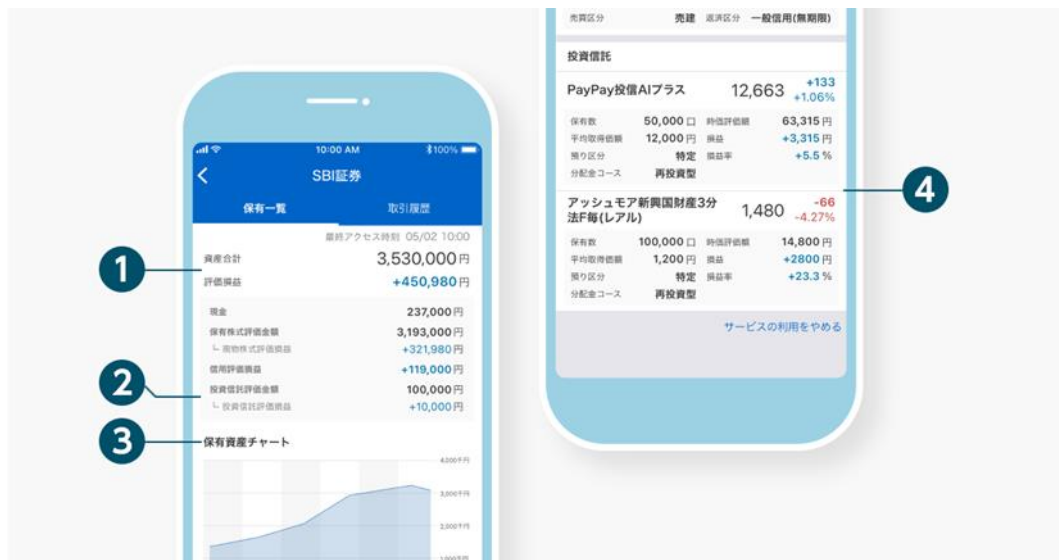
10:00 AM 100%

SBI証券

保有一覧 取引履歴

最終アクセス時刻 05/02 10:00

1

資産合計 3,530,000円

評価損益 +450,980円

現金 237,000円

保有株式評価金額 3,193,000円

└ 現物株式評価損益 +321,980円

2

信用評価損益 +119,000円

投資信託評価金額 100,000円

└ 投資信託評価損益 +10,000円

3

保有資産チャート

4,000千円

3,000千円

2,000千円

1,000千円

売買区分 売建 返済区分 一般信用(無期限)

投資信託

PayPay投信AIプラス 12,663 +133 +1.06%

保有数 50,000口 時価評価額 63,315円

平均取得価額 12,000円 損益 +3,315円

預り区分 特定 損益率 +5.5%

分配金コース 再投資型

4

アッシュモア新興国財産3分法F毎(レアル) 1,480 -66 -4.27%

保有数 100,000口 時価評価額 14,800円

平均取得価額 1,200円 損益 +2800円

預り区分 特定 損益率 +23.3%

分配金コース 再投資型

サービスの利用をやめる